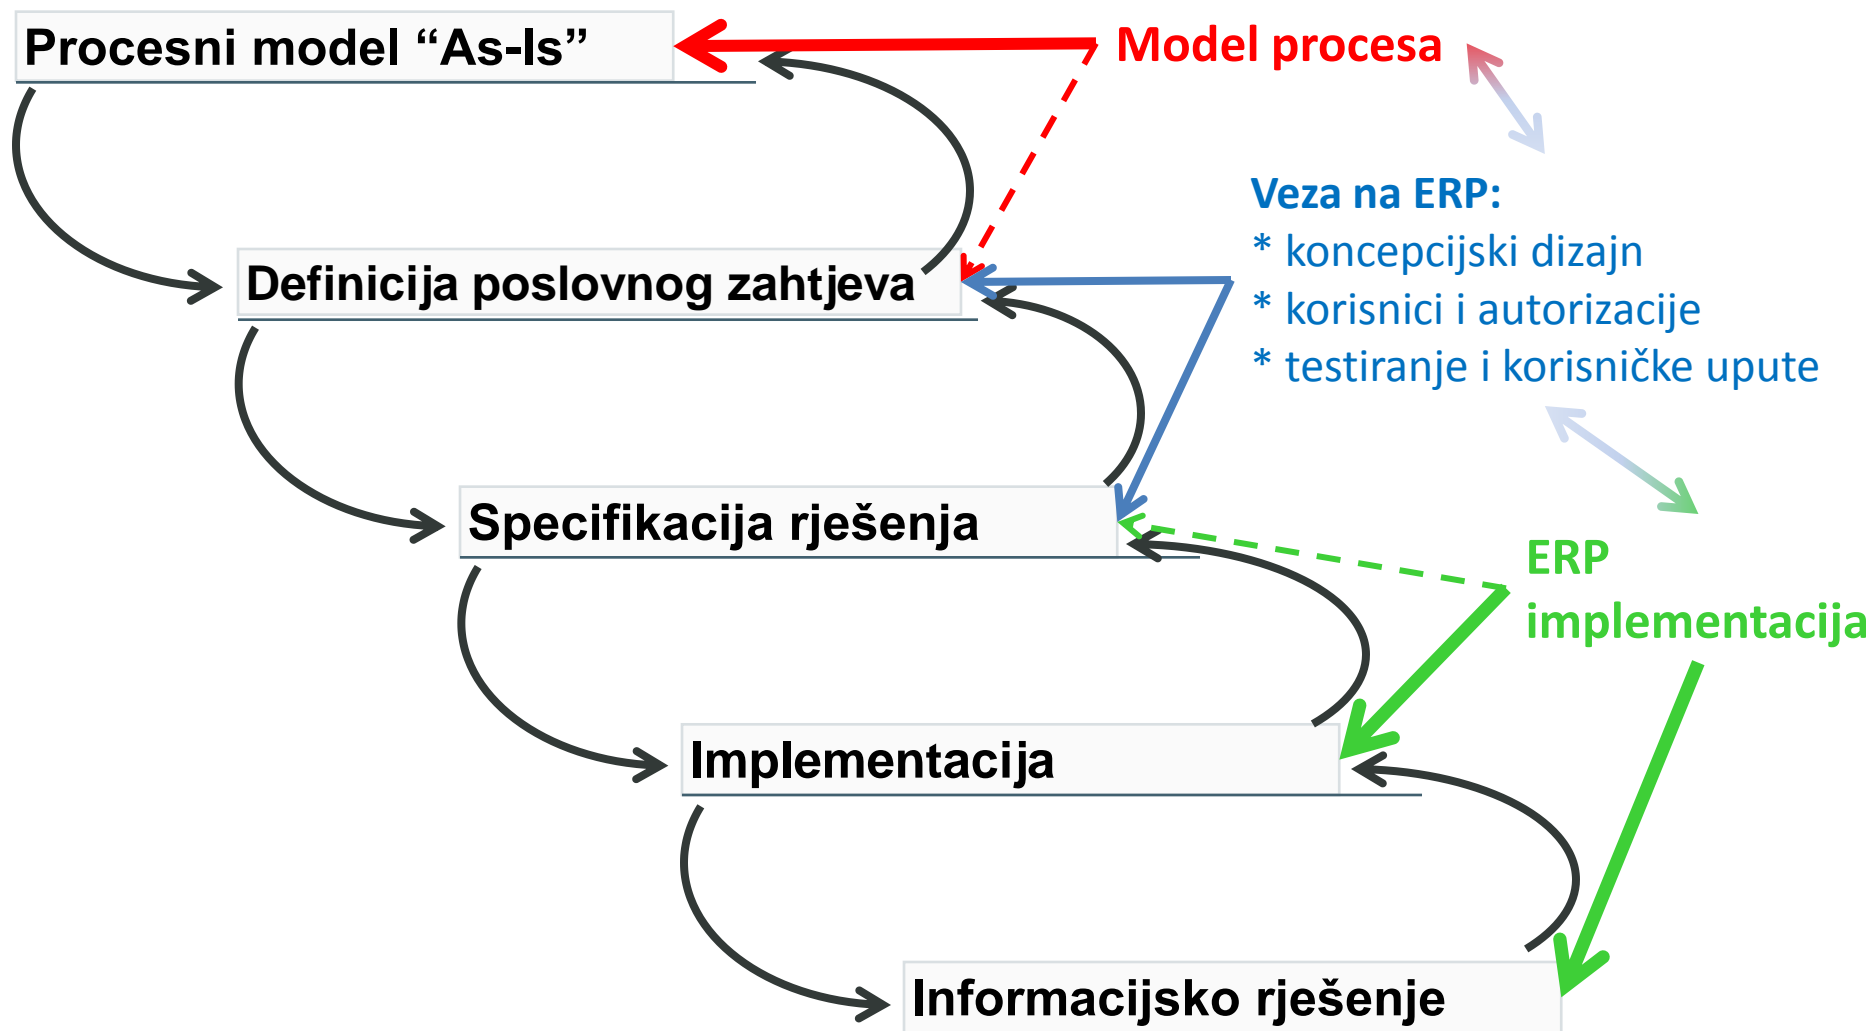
Procesni model “As-Is”

Model procesa

Definicija poslovnog zahtjeva

Veza na ERP:
* koncepcijski dizajn
* korisnici i autorizacije
* testiranje i korisničke upute

Specifikacija rješenja

ERP implementacija

Implementacija

Informacijsko rješenje